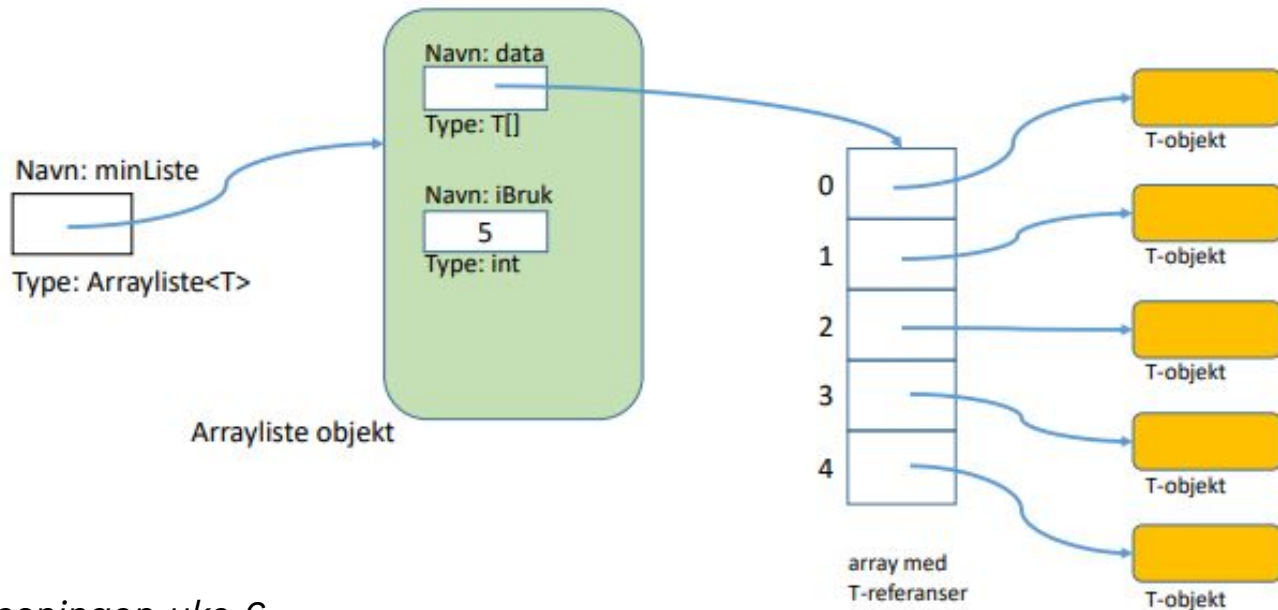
Navn: minListe

Type: Arrayliste<T>

Navn: data

Type: T[]

Navn: iBruk

5

Type: int

Arrayliste objekt

0
1
2
3
4

array med T-referanser

T-objekt
T-objekt
T-objekt
T-objekt
T-objekt

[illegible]eningen uke 6